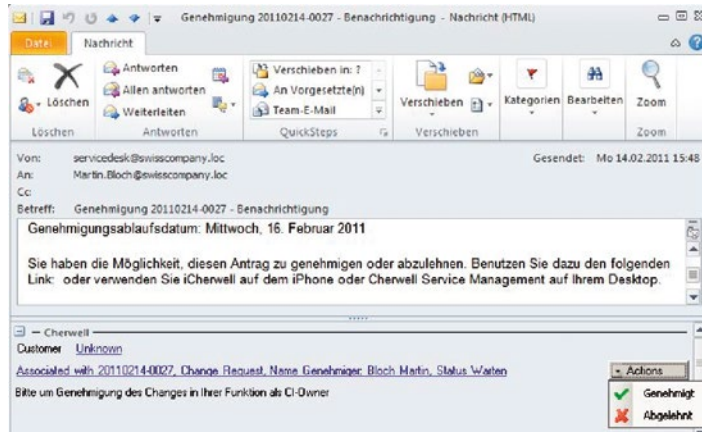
Genehmigung 20110214-0027 - Benachrichtigung - Nachricht (HTML)

Datei Nachricht

Löschen

Antworten
Allen antworten
Weiterleiten

Löschen Antworten

Verschieben in: ?
An Vorgesetzte(n)
Team-E-Mail

QuickSteps

Verschieben

Verschieben

Kategorien Bearbeiten Zoom

Zoom

Von: servicedesk@swisscompany.loc
An: Martin.Bloch@swisscompany.loc
Cc:
Betreff: Genehmigung 20110214-0027 - Benachrichtigung

Gesendet: Mo 14.02.2011 15:48

Genehmigungsablaufsdatum: Mittwoch, 16. Februar 2011

Sie haben die Möglichkeit, diesen Antrag zu genehmigen oder abzulehnen. Benutzen Sie dazu den folgenden Link: oder verwenden Sie iCherwell auf dem iPhone oder Cherwell Service Management auf Ihrem Desktop.

— Cherwell

Customer Unknown

Associated with 20110214-0027, Change Request, Name Genehmiger: Bloch Martin, Status Warten

Actions

Bitte um Genehmigung des Changes in Ihrer Funktion als CI-Owner

Genehmigt
Abgelehnt